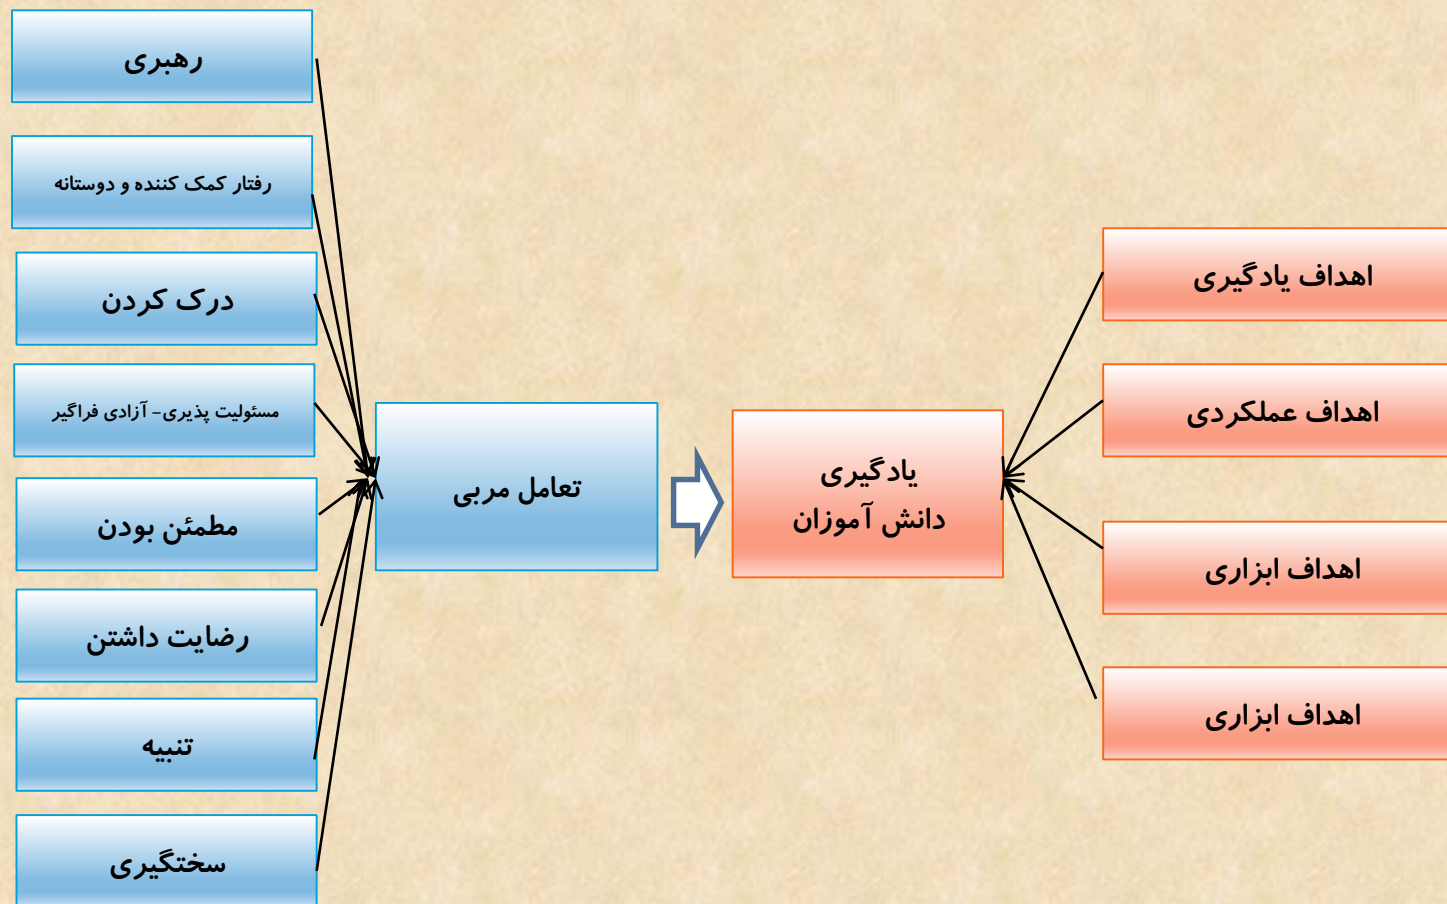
رهبری

رفتار کمک کننده و دوستانه

درک کردن

مسئولیت پذیری- آزادی فراگیر

مطمئن بودن

رضایت داشتن

تنبیه

سختگیری

تعامل مربی

یادگیری
دانش آموزان

اهداف یادگیری

اهداف عملکردی

اهداف ابزاری

اهداف ابزاری